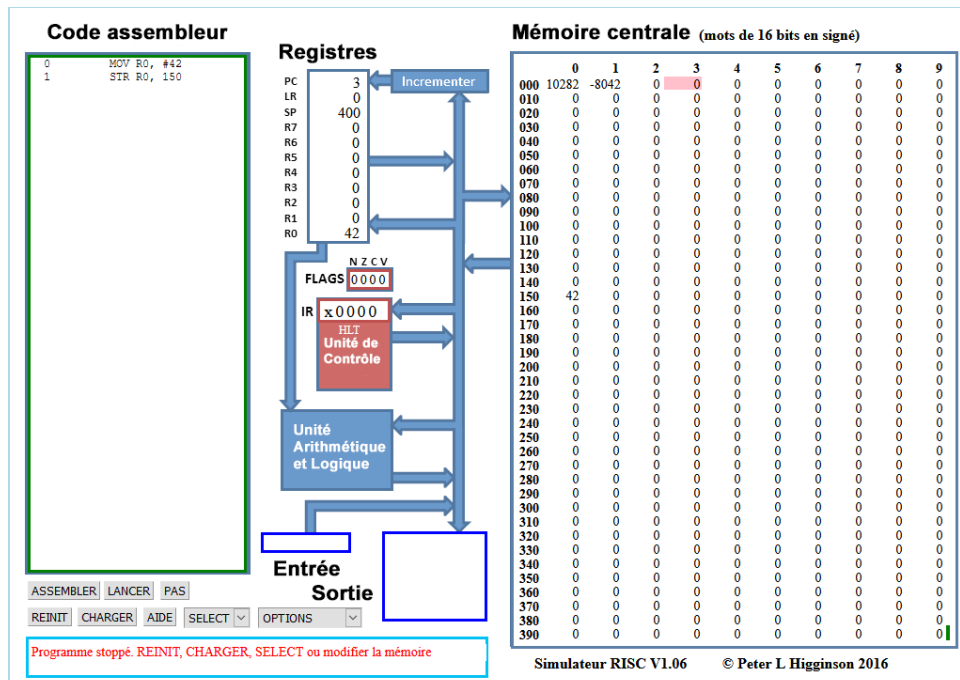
Code assembleur

0 MOV R0, #42
1 STR R0, 150

ASSEMBLER LANCER PAS
REINIT CHARGER AIDE SELECT OPTIONS

Programme stoppé. REINIT, CHARGER, SELECT ou modifier la mémoire

Registres

| | |
|---|---|
| PC | 3 |
| LR | 0 |
| SP | 400 |
| R7 | 0 |
| R6 | 0 |
| R5 | 0 |
| R4 | 0 |
| R3 | 0 |
| R2 | 0 |
| R1 | 0 |
| R0 | 42 |

Incrementer

N Z C V
FLAGS 0000

IR x0000
HLT
Unité de Contrôle

Unité Arithmétique et Logique

Entrée
Sortie

Mémoire centrale (mots de 16 bits en signé)

| | 0 | 1 | 2 | 3 | 4 | 5 | 6 | 7 | 8 | 9 |
|---|---|---|---|---|---|---|---|---|---|---|
| 000 | 10282 | -8042 | 0 | 0 | 0 | 0 | 0 | 0 | 0 | 0 |
| 010 | 0 | 0 | 0 | 0 | 0 | 0 | 0 | 0 | 0 | 0 |
| 020 | 0 | 0 | 0 | 0 | 0 | 0 | 0 | 0 | 0 | 0 |
| 030 | 0 | 0 | 0 | 0 | 0 | 0 | 0 | 0 | 0 | 0 |
| 040 | 0 | 0 | 0 | 0 | 0 | 0 | 0 | 0 | 0 | 0 |
| 050 | 0 | 0 | 0 | 0 | 0 | 0 | 0 | 0 | 0 | 0 |
| 060 | 0 | 0 | 0 | 0 | 0 | 0 | 0 | 0 | 0 | 0 |
| 070 | 0 | 0 | 0 | 0 | 0 | 0 | 0 | 0 | 0 | 0 |
| 080 | 0 | 0 | 0 | 0 | 0 | 0 | 0 | 0 | 0 | 0 |
| 090 | 0 | 0 | 0 | 0 | 0 | 0 | 0 | 0 | 0 | 0 |
| 100 | 0 | 0 | 0 | 0 | 0 | 0 | 0 | 0 | 0 | 0 |
| 110 | 0 | 0 | 0 | 0 | 0 | 0 | 0 | 0 | 0 | 0 |
| 120 | 0 | 0 | 0 | 0 | 0 | 0 | 0 | 0 | 0 | 0 |
| 130 | 0 | 0 | 0 | 0 | 0 | 0 | 0 | 0 | 0 | 0 |
| 140 | 0 | 0 | 0 | 0 | 0 | 0 | 0 | 0 | 0 | 0 |
| 150 | 42 | 0 | 0 | 0 | 0 | 0 | 0 | 0 | 0 | 0 |
| 160 | 0 | 0 | 0 | 0 | 0 | 0 | 0 | 0 | 0 | 0 |
| 170 | 0 | 0 | 0 | 0 | 0 | 0 | 0 | 0 | 0 | 0 |
| 180 | 0 | 0 | 0 | 0 | 0 | 0 | 0 | 0 | 0 | 0 |
| 190 | 0 | 0 | 0 | 0 | 0 | 0 | 0 | 0 | 0 | 0 |
| 200 | 0 | 0 | 0 | 0 | 0 | 0 | 0 | 0 | 0 | 0 |
| 210 | 0 | 0 | 0 | 0 | 0 | 0 | 0 | 0 | 0 | 0 |
| 220 | 0 | 0 | 0 | 0 | 0 | 0 | 0 | 0 | 0 | 0 |
| 230 | 0 | 0 | 0 | 0 | 0 | 0 | 0 | 0 | 0 | 0 |
| 240 | 0 | 0 | 0 | 0 | 0 | 0 | 0 | 0 | 0 | 0 |
| 250 | 0 | 0 | 0 | 0 | 0 | 0 | 0 | 0 | 0 | 0 |
| 260 | 0 | 0 | 0 | 0 | 0 | 0 | 0 | 0 | 0 | 0 |
| 270 | 0 | 0 | 0 | 0 | 0 | 0 | 0 | 0 | 0 | 0 |
| 280 | 0 | 0 | 0 | 0 | 0 | 0 | 0 | 0 | 0 | 0 |
| 290 | 0 | 0 | 0 | 0 | 0 | 0 | 0 | 0 | 0 | 0 |
| 300 | 0 | 0 | 0 | 0 | 0 | 0 | 0 | 0 | 0 | 0 |
| 310 | 0 | 0 | 0 | 0 | 0 | 0 | 0 | 0 | 0 | 0 |
| 320 | 0 | 0 | 0 | 0 | 0 | 0 | 0 | 0 | 0 | 0 |
| 330 | 0 | 0 | 0 | 0 | 0 | 0 | 0 | 0 | 0 | 0 |
| 340 | 0 | 0 | 0 | 0 | 0 | 0 | 0 | 0 | 0 | 0 |
| 350 | 0 | 0 | 0 | 0 | 0 | 0 | 0 | 0 | 0 | 0 |
| 360 | 0 | 0 | 0 | 0 | 0 | 0 | 0 | 0 | 0 | 0 |
| 370 | 0 | 0 | 0 | 0 | 0 | 0 | 0 | 0 | 0 | 0 |
| 380 | 0 | 0 | 0 | 0 | 0 | 0 | 0 | 0 | 0 | 0 |
| 390 | 0 | 0 | 0 | 0 | 0 | 0 | 0 | 0 | 0 | 0 |

Simulateur RISC V1.06 © Peter L Higginson 2016